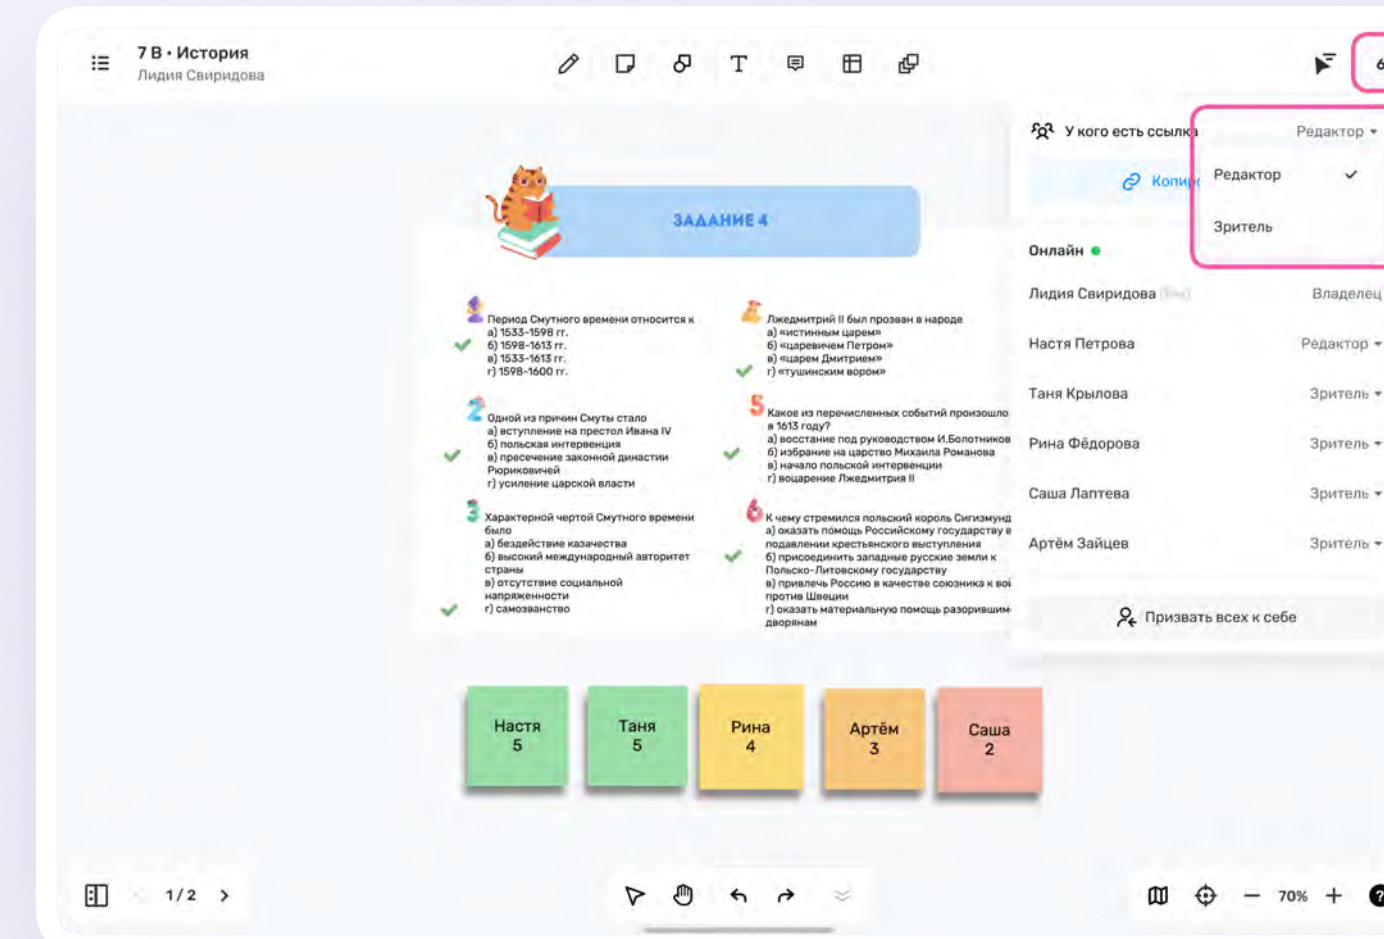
7 В • История
Лидия Свиридова

У кого есть ссылка
Редактор
Копи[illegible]
Редактор
Зритель

Онлайн
Лидия Свиридова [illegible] Владелец
Настя Петрова Редактор
Таня Крылова Зритель
Рина Фёдорова Зритель
Саша Лаптева Зритель
Артём Зайцев Зритель

Призвать всех к себе

ЗАДАНИЕ 4

1 Период Смутного времени относится к
а) 1533-1598 гг.
б) 1598-1613 гг.
в) 1533-1613 гг.
г) 1598-1600 гг.

2 Одной из причин Смуты стало
а) вступление на престол Ивана IV
б) польская интервенция
в) пресечение законной династии Рюриковичей
г) усиление царской власти

3 Характерной чертой Смутного времени было
а) бездействие казачества
б) высокий международный авторитет страны
в) отсутствие социальной напряженности
г) самозванство

4 Лжедмитрий II был прозван в народе
а) «истинным царем»
б) «царевичем Петром»
в) «царем Дмитрием»
г) «тушинским вором»

5 Какое из перечисленных событий произошло в 1613 году?
а) восстание под руководством И.Болотникова
б) избрание на царство Михаила Романова
в) начало польской интервенции
г) воцарение Лжедмитрия II

6 К чему стремился польский король Сигизмунд
а) оказать помощь Российскому государству в подавлении крестьянского выступления
б) присоединить западные русские земли к Польско-Литовскому государству
в) привлечь Россию в качестве союзника к вой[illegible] против Швеции
г) оказать материальную помощь разорившим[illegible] дворянам

Настя 5
Таня 5
Рина 4
Артём 3
Саша 2

1 / 2

70%